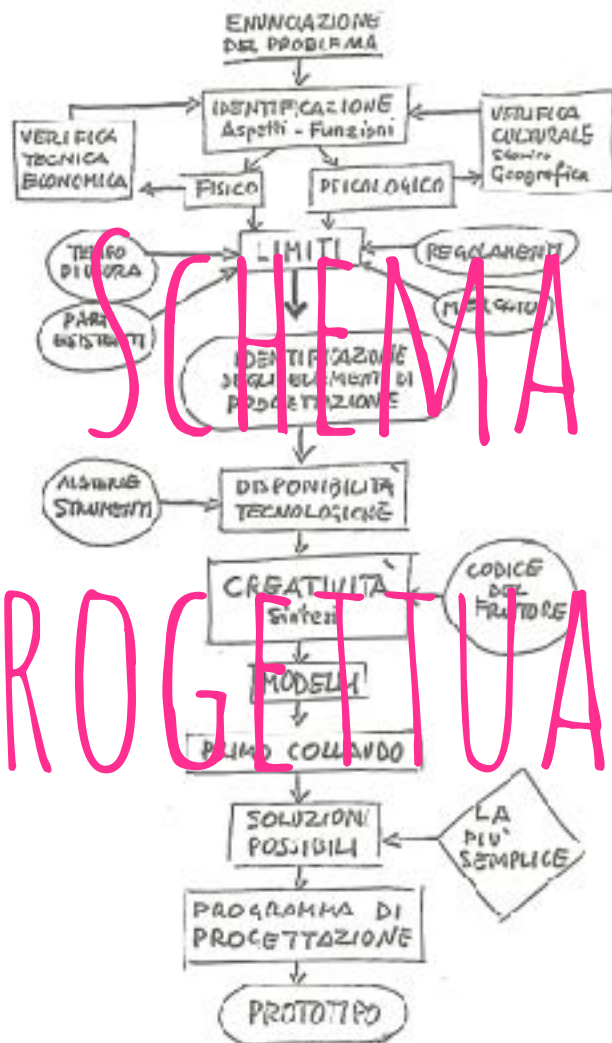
ENNUNCIAZIONE DEL PROBLEMA

IDENTIFICAZIONE Aspetti - Funzioni

VERIFICA TECNICA ECONOMICA

VERIFICA CULTURALE Storica Geografica

FISICO

PSICOLOGICO

LIMITI

TEMPO DI DURA

REGOLAMENTI

PARTI ESISTENTI

MERCATO

IDENTIFICAZIONE DEGLI ELEMENTI DI PROGETTAZIONE

ALCUNE STRUMENTI

DISPONIBILITÀ TECNOLOGICHE

CREATIVITÀ Sintesi

CODICE DEL FRUITORE

MODELLI

PRIMO COLLAUDO

SOLUZIONI POSSIBILI

LA PIU' SEMPLICE

PROGRAMMA DI PROGETTAZIONE

PROTOTIPO

SCHEMA

ROGETTUA